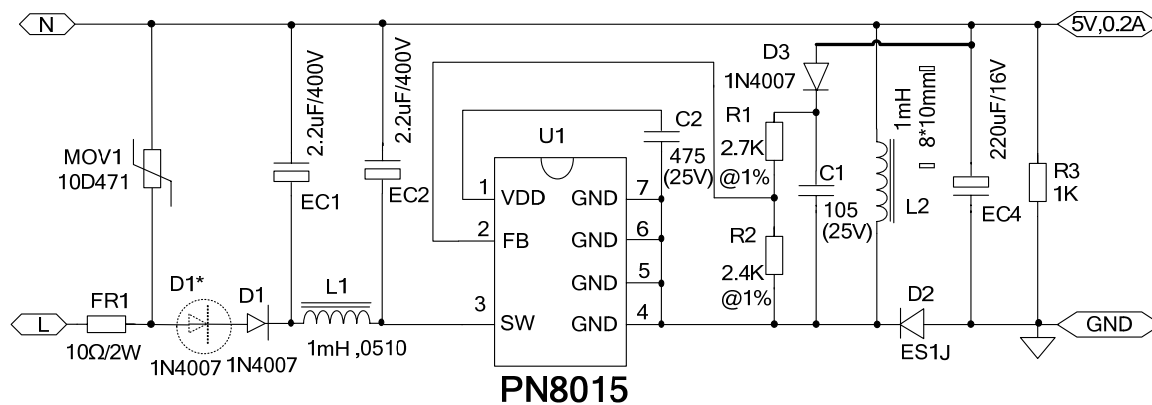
N
5V,0.2A
2.2uF/400V
2.2uF/400V
D3
1N4007
1mH
8*10mm
220uF/16V
C2
R1
U1
2.7K
475
(25V)
@1%
MOV1
10D471
EC1
EC2
1
VDD
GND
7
C1
L2
EC4
R3
1K
2
FB
GND
6
105
(25V)
R2
5
GND
2.4K
@1%
3
SW
GND
4
D1*
D1
L1
D2
L
FR1
GND
10Ω/2W
1N4007
1N4007
1mH ,0510
ES1J
PN8015